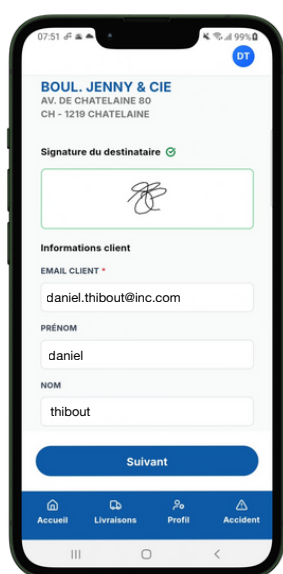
07:51 99%

DT

BOUL. JENNY & CIE
AV. DE CHATELAINE 80
CH - 1219 CHATELAINE

Signature du destinataire

Informations client

EMAIL CLIENT *

daniel.thibout@inc.com

PRÉNOM

daniel

NOM

thibout

Suivant

Accueil Livraisons Profil Accident